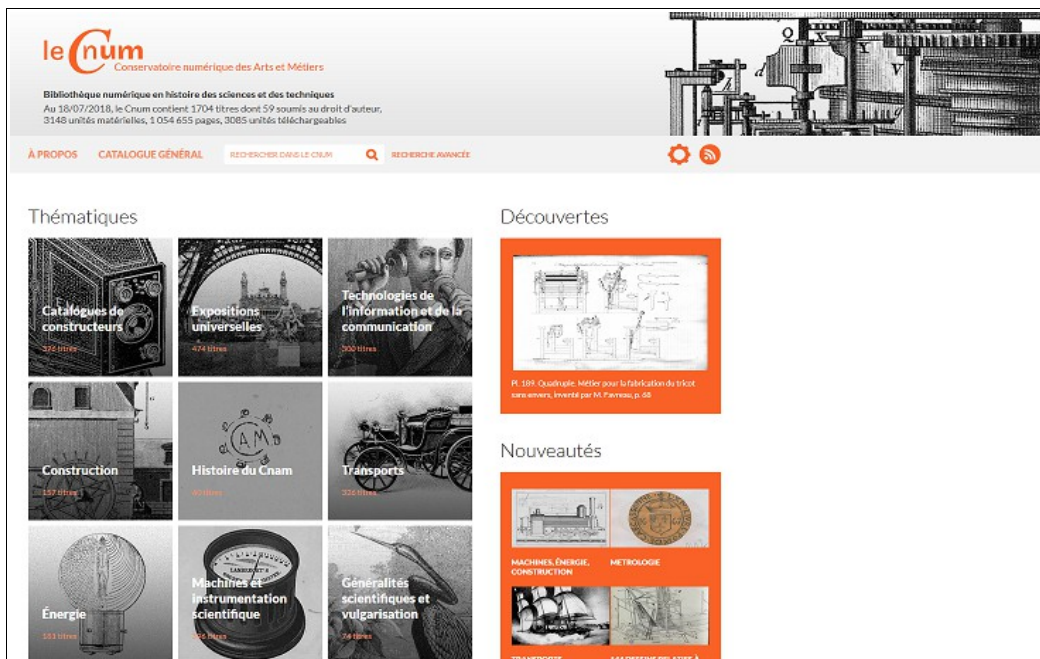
le Cnum
Conservatoire numérique des Arts et Métiers

Bibliothèque numérique en histoire des sciences et des techniques
Au 18/07/2018, le Cnum contient 1704 titres dont 59 soumis au droit d'auteur, 3148 unités matérielles, 1 054 655 pages, 3085 unités téléchargeables

À PROPOS
CATALOGUE GÉNÉRAL
RECHERCHER DANS LE CNUM
RECHERCHE AVANCÉE

Thématiques

Catalogues de constructeurs
374 titres

Expositions universelles
474 titres

Technologies de l'information et de la communication
300 titres

Construction
157 titres

Histoire du Cnam
40 titres

Transports
326 titres

Énergie
181 titres

Machines et instrumentation scientifique
296 titres

Généralités scientifiques et vulgarisation
74 titres

Découvertes

Pl. 189. Quadruple. Métier pour la fabrication du tricot sans envers, inventé par M. Favreau, p. 68

Nouveautés

MACHINES, ÉNERGIE, CONSTRUCTION
METROLOGIE
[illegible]
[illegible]